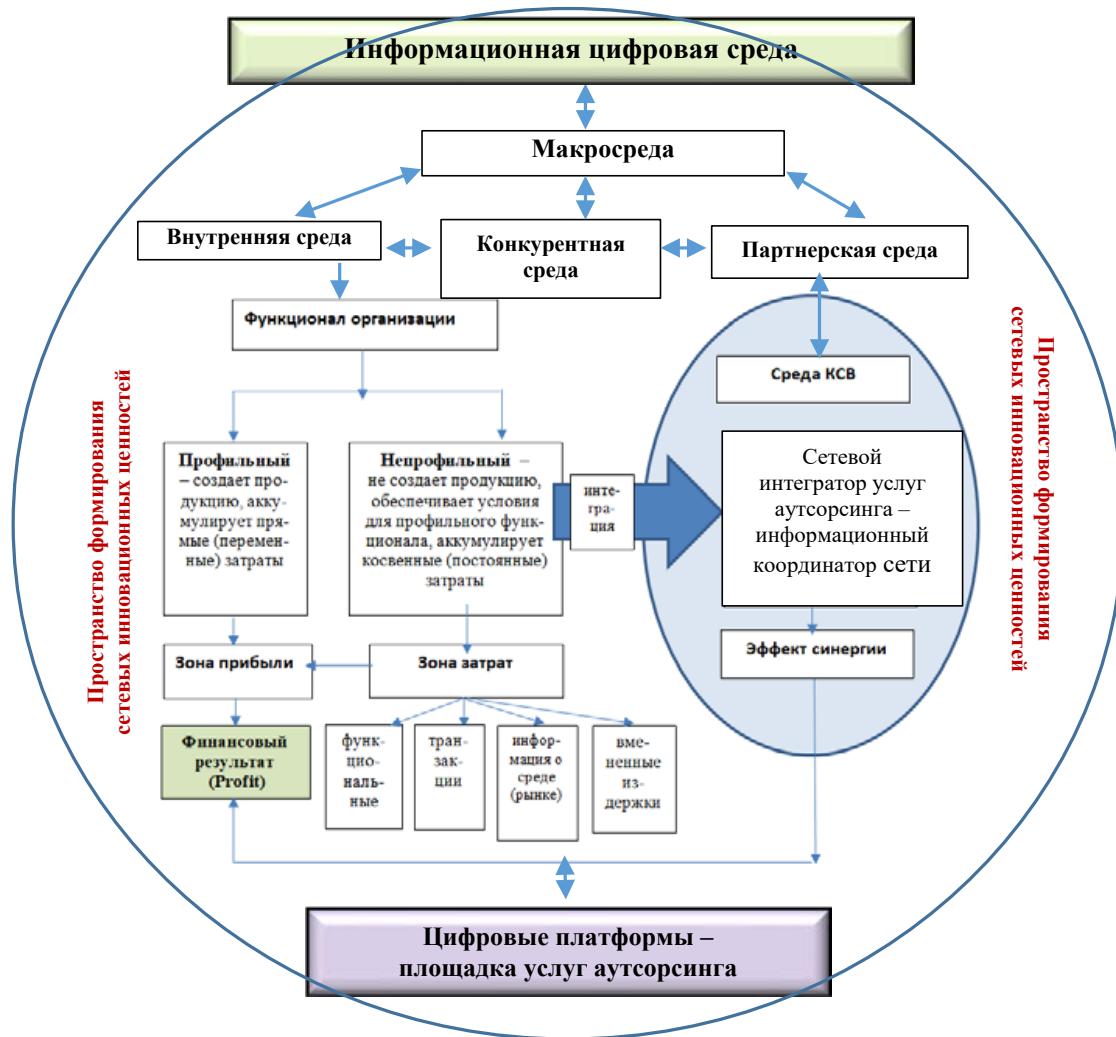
Информационная цифровая среда

Макросреда

Внутренняя среда

Конкурентная среда

Партнерская среда

Функционал организации

Среда КСВ

Профильный – создает продукцию, аккумулирует прямые (переменные) затраты

Непрофильный – не создает продукцию, обеспечивает условия для профильного функционала, аккумулирует косвенные (постоянные) затраты

интеграция

Сетевой интегратор услуг аутсорсинга – информационный координатор сети

Эффект синергии

Зона прибыли

Зона затрат

Финансовый результат (Profit)

функциональные

транзакции

информация о среде (рынке)

вмененные издержки

Пространство формирования сетевых инновационных ценностей

Пространство формирования сетевых инновационных ценностей

Цифровые платформы – площадка услуг аутсорсинга